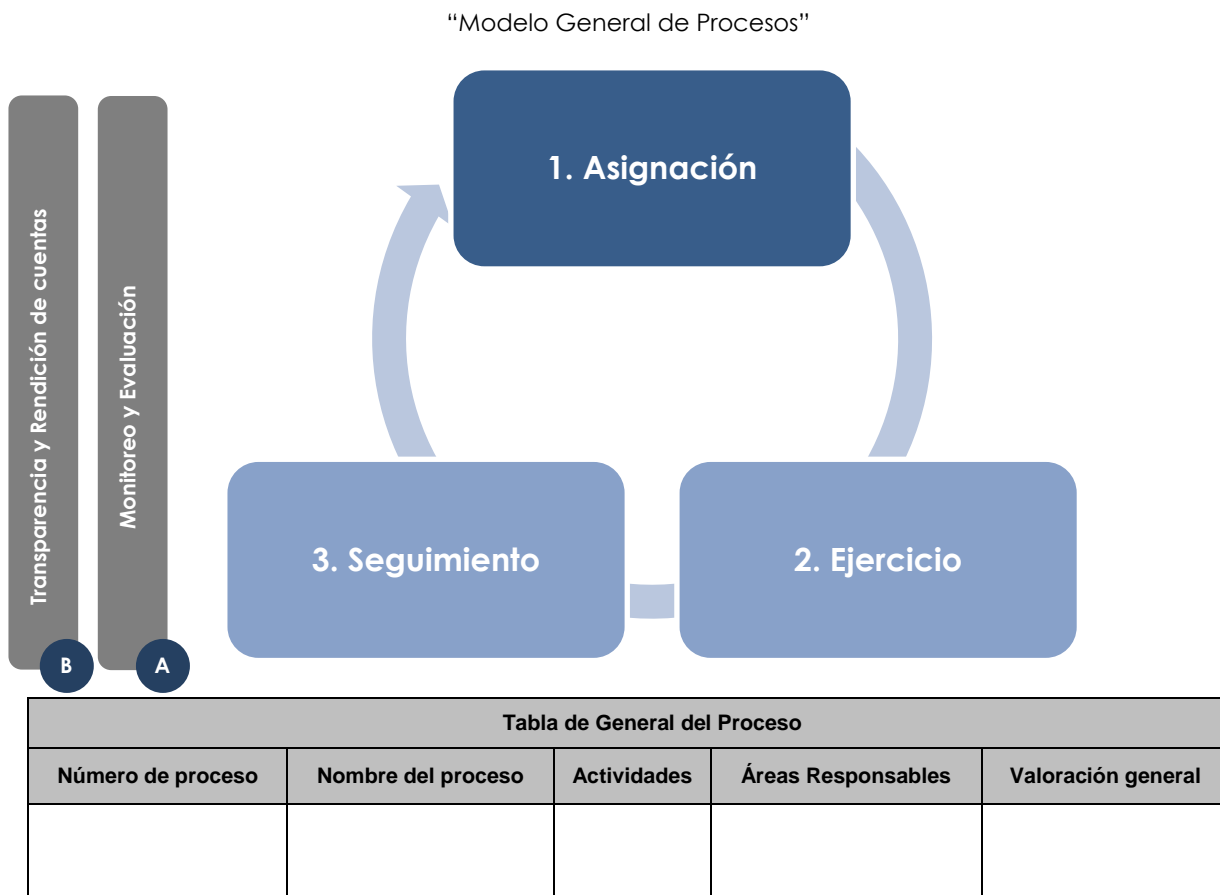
“Modelo General de Procesos”

Transparencia y Rendición de cuentas

Monitoreo y Evaluación

B

A

1. Asignación

2. Ejercicio

3. Seguimiento

| Tabla de General del Proceso | | | | |
|---|---|---|---|---|
| Número de proceso | Nombre del proceso | Actividades | Áreas Responsables | Valoración general |
| | | | | |